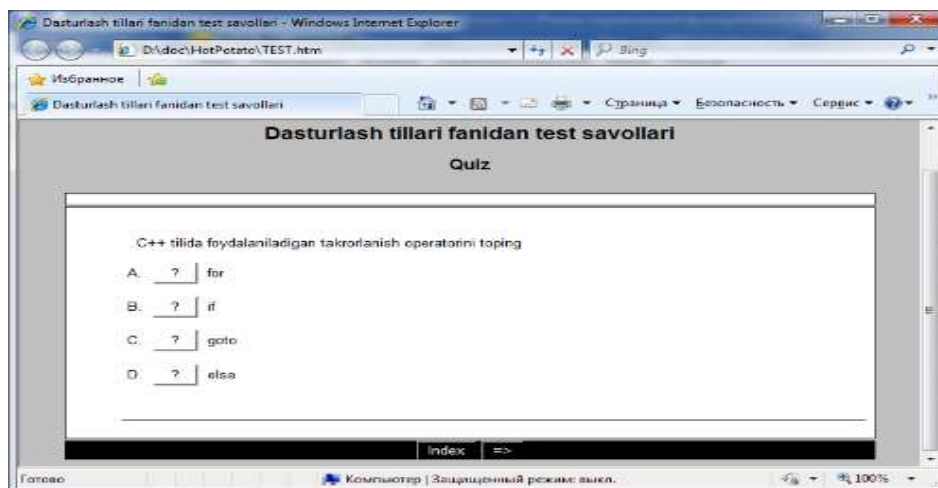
Dasturlash tillari fanidan test savollari - Windows Internet Explorer

D:\doc\HotPotato\TEST.htm

Bing

Избранное

Dasturlash tillari fanidan test savollari

Страница ▾ Безопасность ▾ Сервис ▾

Dasturlash tillari fanidan test savollari

Quiz

C++ tilida foydalaniladigan takrorlanish operatorini toping

A. ? for

B. ? if

C. ? goto

D. ? else

Index =>

Готово

Компьютер | Защищенный режим: выкл.

100%